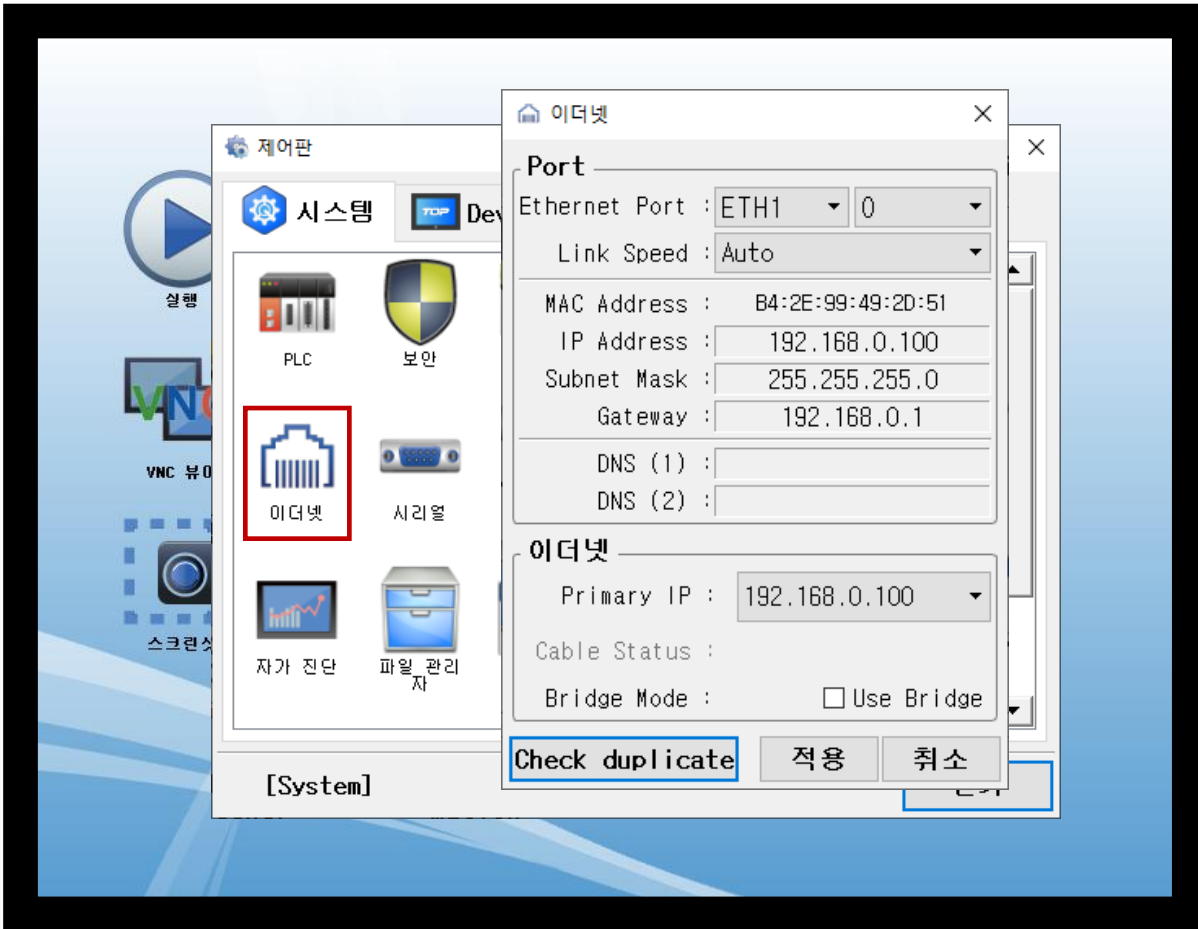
실행

VNC 뷰어

스크린샷

제어판

시스템

Dev

PLC

보안

이더넷

시리얼

자가 진단

파일 관리자

[System]

이더넷

Port

Ethernet Port : ETH1 0

Link Speed : Auto

MAC Address : B4:2E:99:49:2D:51

IP Address : 192.168.0.100

Subnet Mask : 255.255.255.0

Gateway : 192.168.0.1

DNS (1) :

DNS (2) :

이더넷

Primary IP : 192.168.0.100

Cable Status :

Bridge Mode : Use Bridge

Check duplicate

적용

취소